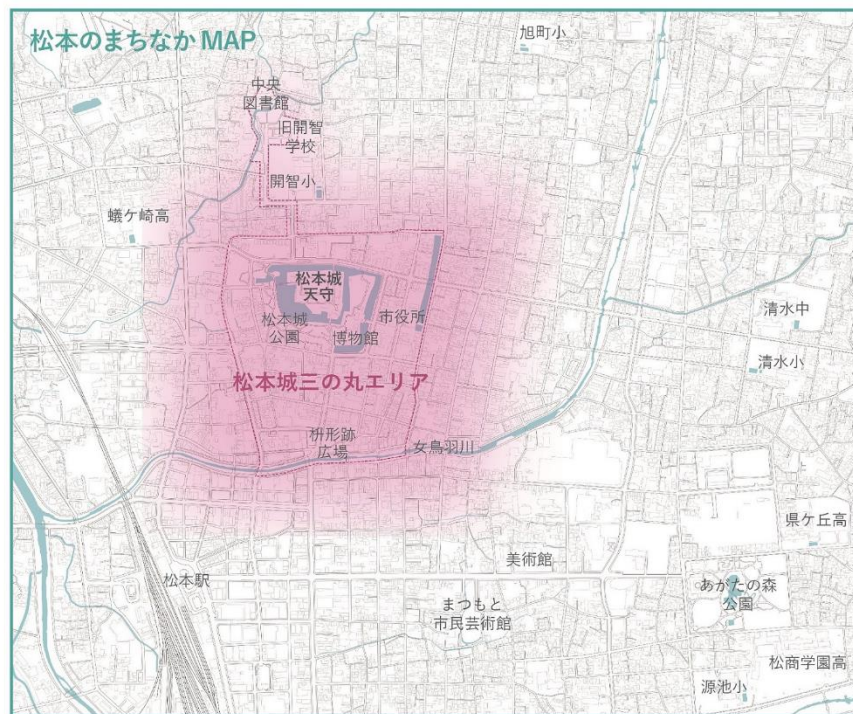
松本のまちなか MAP

旭町小

中央
図書館

旧開智
学校

開智小

蟻ケ崎高

松本城
天守

松本城
公園

博物館

市役所

清水中

清水小

松本城三の丸エリア

枡形跡
広場

女鳥羽川

県ケ丘高

美術館

松本駅

まつもと
市民芸術館

あがたの森
公園

松商学園高

源池小